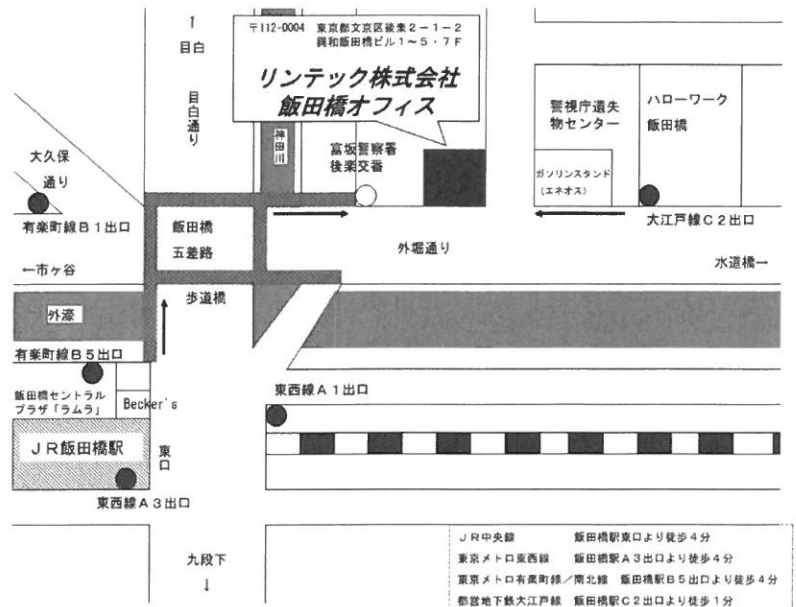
〒112-0004 東京都文京区後楽２－１－２
興和飯田橋ビル１～５・７Ｆ

リンテック株式会社
飯田橋オフィス

↑
目白

目白通り

神田川

富坂警察署
後楽交番

警視庁遺失物センター

ハローワーク
飯田橋

ガソリンスタンド
（エネオス）

大久保通り

有楽町線Ｂ１出口

飯田橋
五差路

大江戸線Ｃ２出口

外堀通り

←市ヶ谷

水道橋→

歩道橋

外濠

有楽町線Ｂ５出口

飯田橋セントラルプラザ「ラムラ」

Becker's

東西線Ａ１出口

ＪＲ飯田橋駅

東口

東西線Ａ３出口

九段下
↓

| | |
|---|---|
| ＪＲ中央線 | 飯田橋駅東口より徒歩４分 |
| 東京メトロ東西線 | 飯田橋駅Ａ３出口より徒歩４分 |
| 東京メトロ有楽町線／南北線 | 飯田橋駅Ｂ５出口より徒歩４分 |
| 都営地下鉄大江戸線 | 飯田橋駅Ｃ２出口より徒歩１分 |